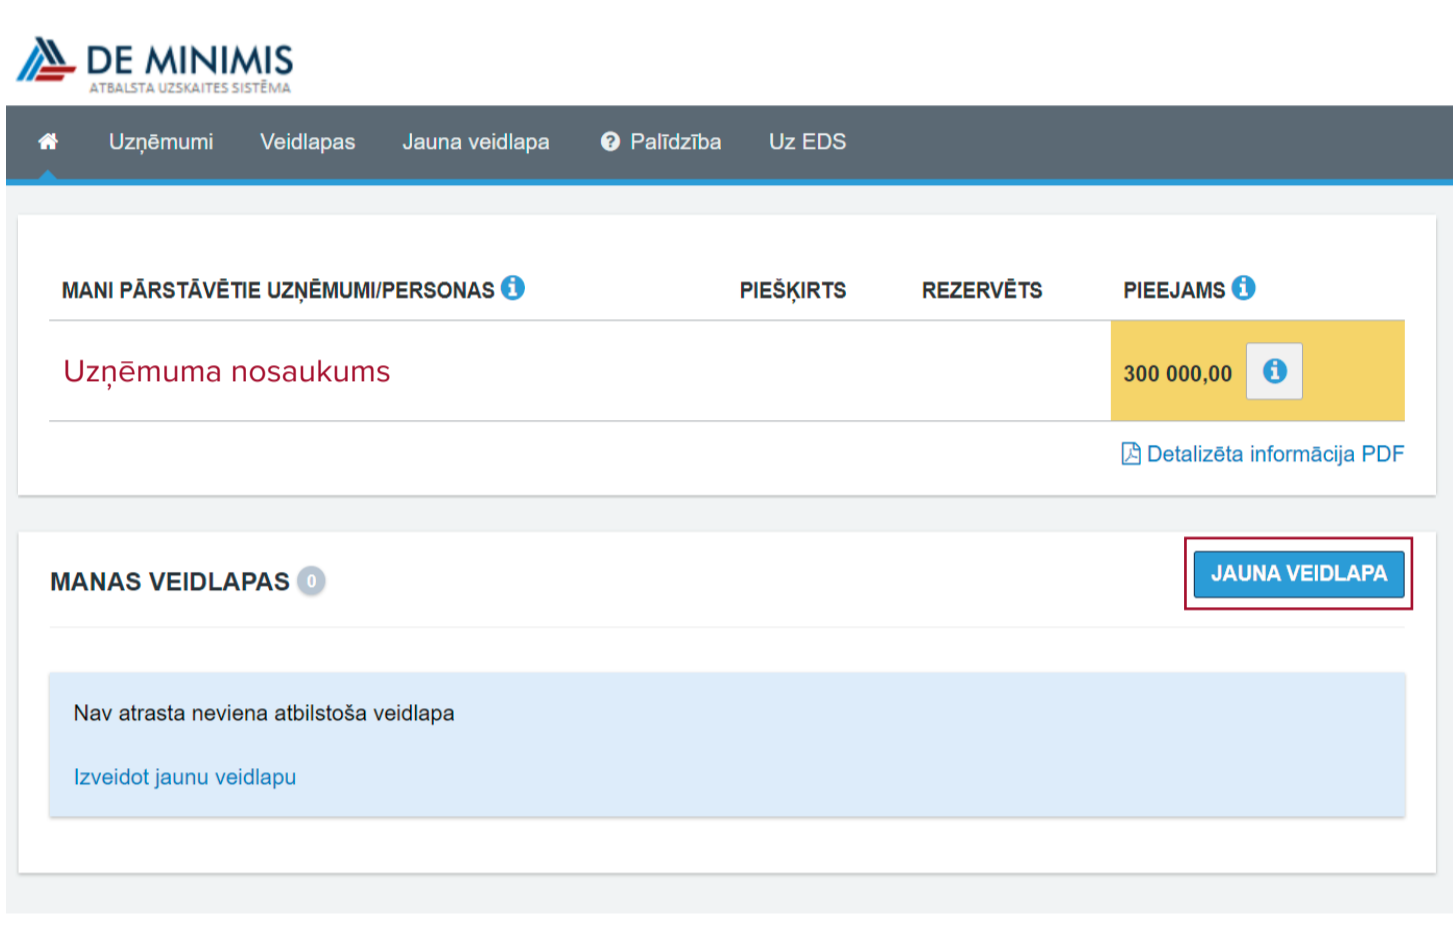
DE MINIMIS
ATBALSTA UZSKAITES SISTĒMA

Uzņēmumi Veidlapas Jauna veidlapa Palīdzība Uz EDS

| MANI PĀRSTĀVĒTIE UZŅĒMUMI/PERSONAS | PIEŠĶIRTS | REZERVĒTS | PIEEJAMS |
|---|---|---|---|
| Uzņēmuma nosaukums | | | 300 000,00 |

Detalizēta informācija PDF

MANAS VEIDLAPAS 0

JAUNA VEIDLAPA

Nav atrasta neviena atbilstoša veidlapa

Izveidot jaunu veidlapu